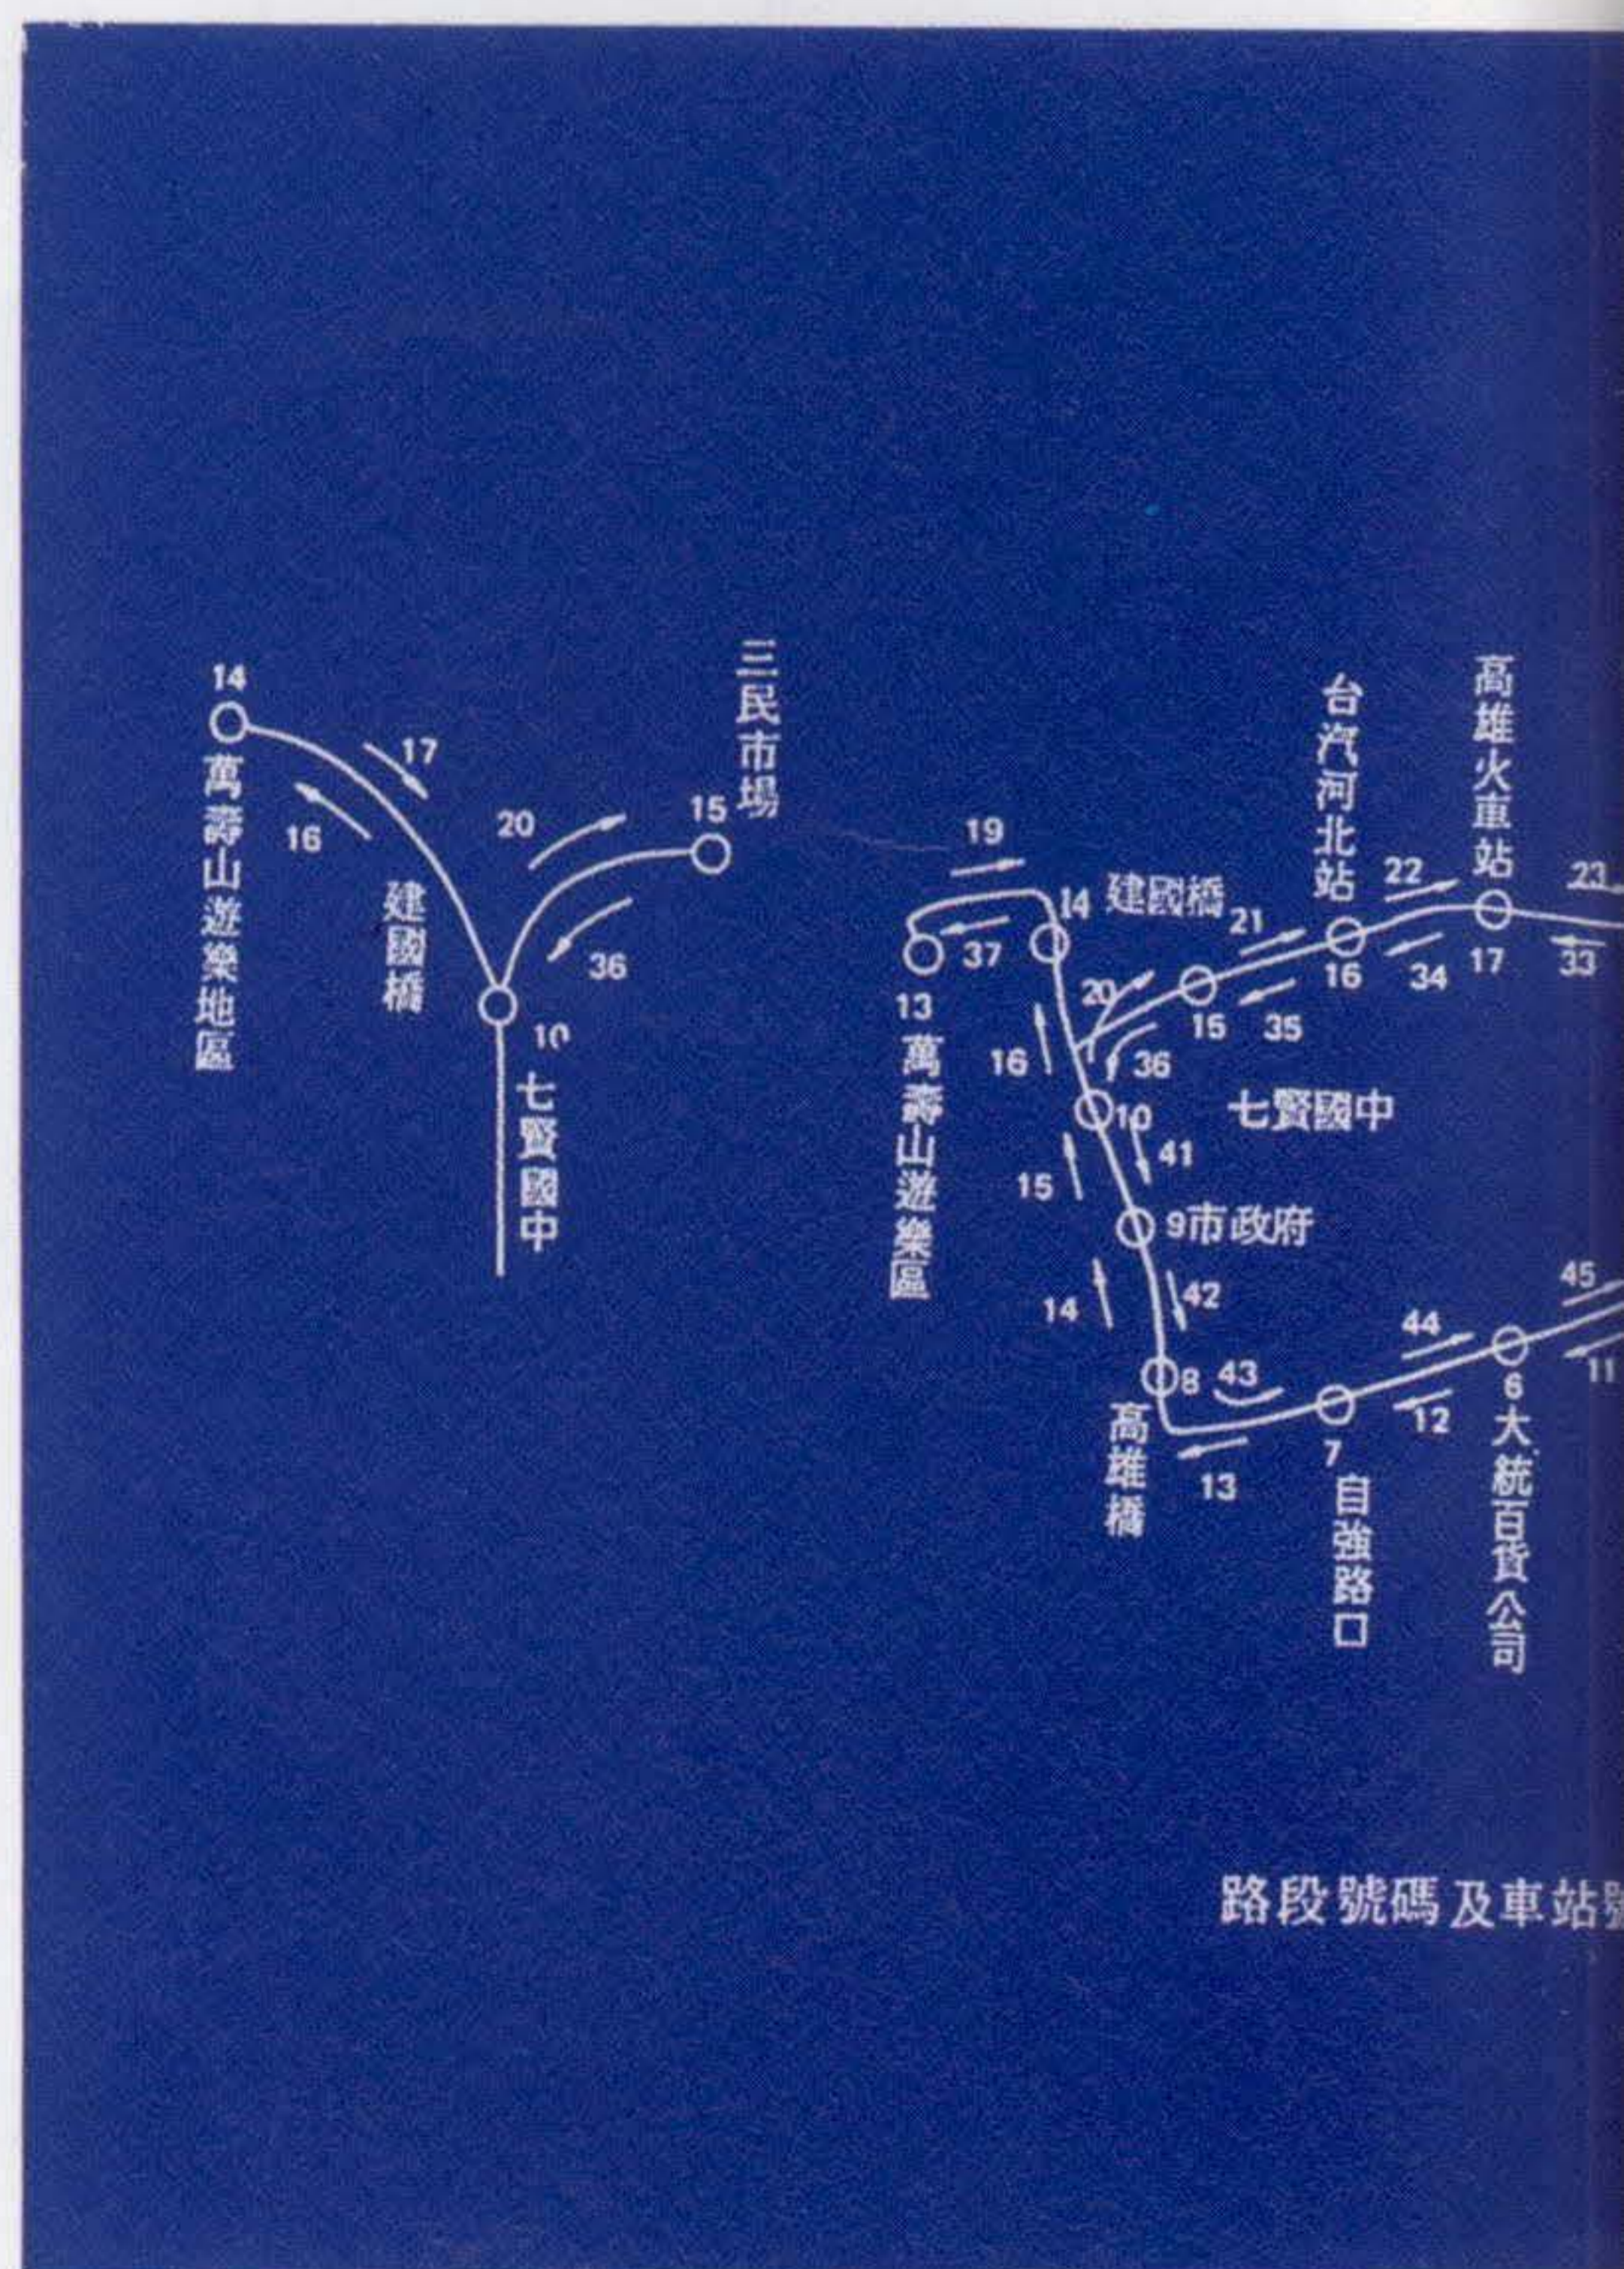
14
萬壽山遊樂地區
17
16
建國橋
20
15
三民市場
36
10
七賢國中

19
14 建國橋
37
13
萬壽山遊樂區
21
台汽河北站
22
高雄火車站
23
16
34
17
33
20
15
35
16
36
10
七賢國中
41
15
9市政府
14
42
45
44
6
大統百貨公司
11
8
43
7
自強路口
12
高雄橋
13

路段號碼及車站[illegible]